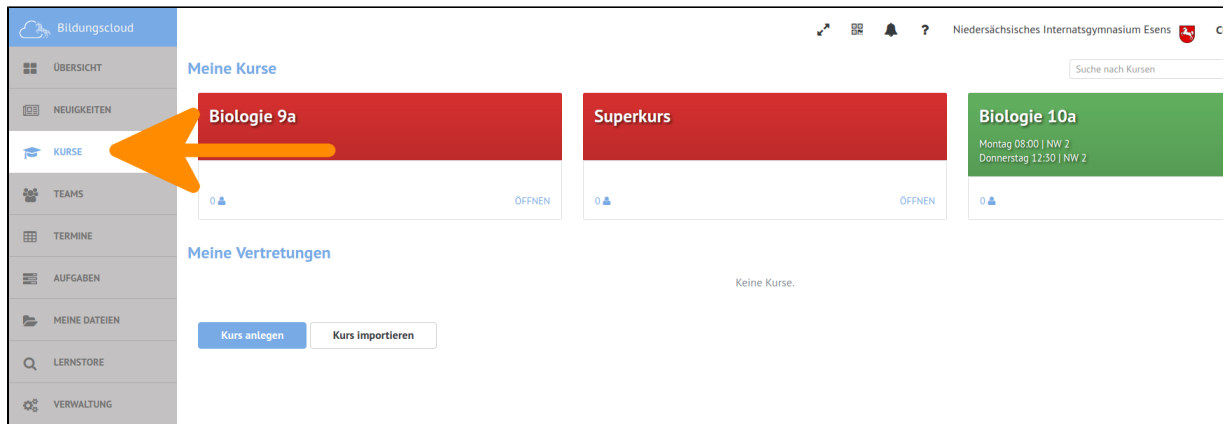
Bildungscloud

ÜBERSICHT
NEUIGKEITEN
KURSE
TEAMS
TERMINE
AUFGABEN
MEINE DATEIEN
LERNSTORE
VERWALTUNG

? Niedersächsisches Internatsgymnasium Esens C

Meine Kurse

Suche nach Kursen

Biologie 9a
0 ÖFFNEN

Superkurs
0 ÖFFNEN

Biologie 10a
Montag 08:00 | NW 2
Donnerstag 12:30 | NW 2
0

Meine Vertretungen

Keine Kurse.

Kurs anlegen
Kurs importieren